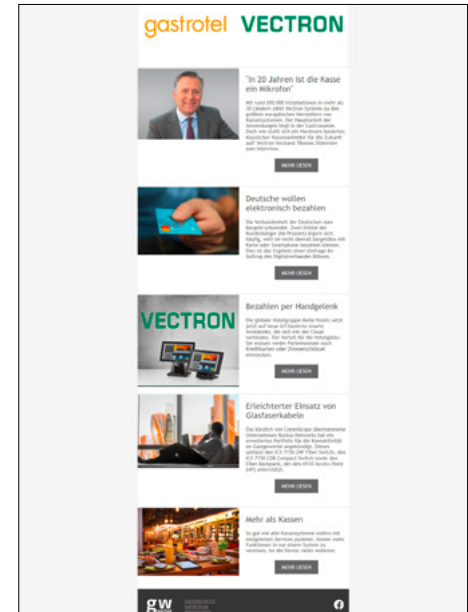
gastrotel VECTRON

"In 20 Jahren ist die Kasse ein Mikrofon"

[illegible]

MEHR LESEN

Deutsche wollen elektronisch bezahlen

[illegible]

MEHR LESEN

VECTRON

Bezahlen per Handgelenk

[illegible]

MEHR LESEN

Erleichterter Einsatz von Glasfaserkabeln

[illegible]

MEHR LESEN

Mehr als Kassen

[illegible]

MEHR LESEN

gw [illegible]